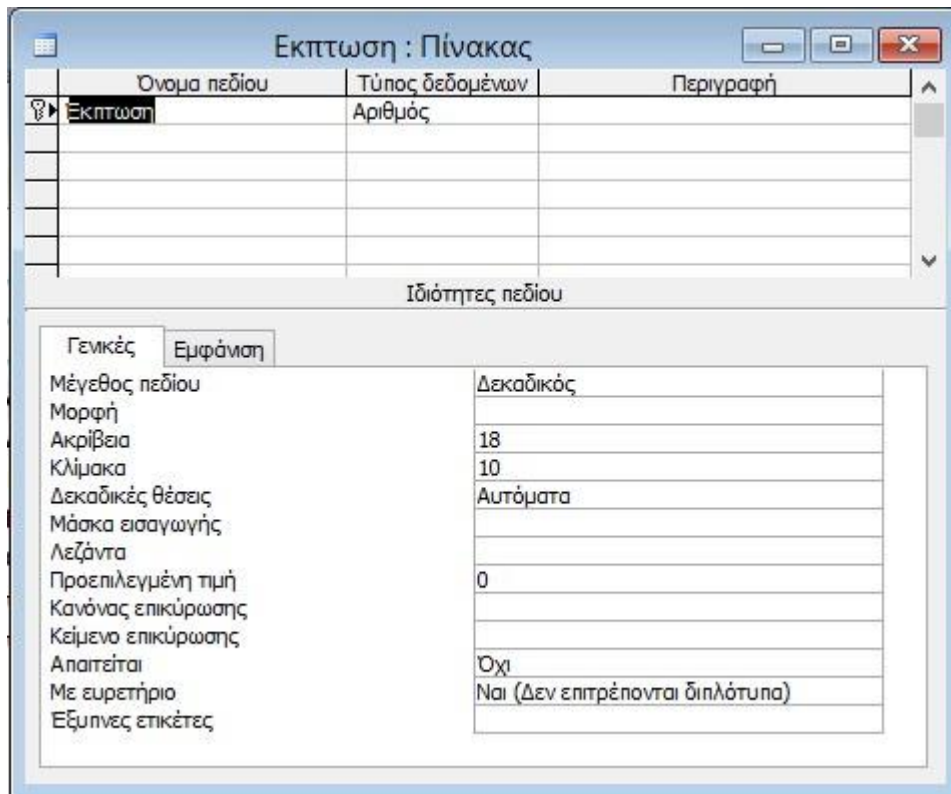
Εκπτωση : Πίνακας

| Όνομα πεδίου | Τύπος δεδομένων | Περιγραφή |
|---|---|---|
| Εκπτωση | Αριθμός | |

Ιδιότητες πεδίου

Γενικές | Εμφάνιση

| | |
|---|---|
| Μέγεθος πεδίου | Δεκαδικός |
| Μορφή | |
| Ακρίβεια | 18 |
| Κλίμακα | 10 |
| Δεκαδικές θέσεις | Αυτόματα |
| Μάσκα εισαγωγής | |
| Λεζάντα | |
| Προεπιλεγμένη τιμή | 0 |
| Κανόνας επικύρωσης | |
| Κείμενο επικύρωσης | |
| Απαιτείται | Όχι |
| Με ευρετήριο | Ναι (Δεν επιτρέπονται διπλότυπα) |
| Έξυπνες ετικέτες | |